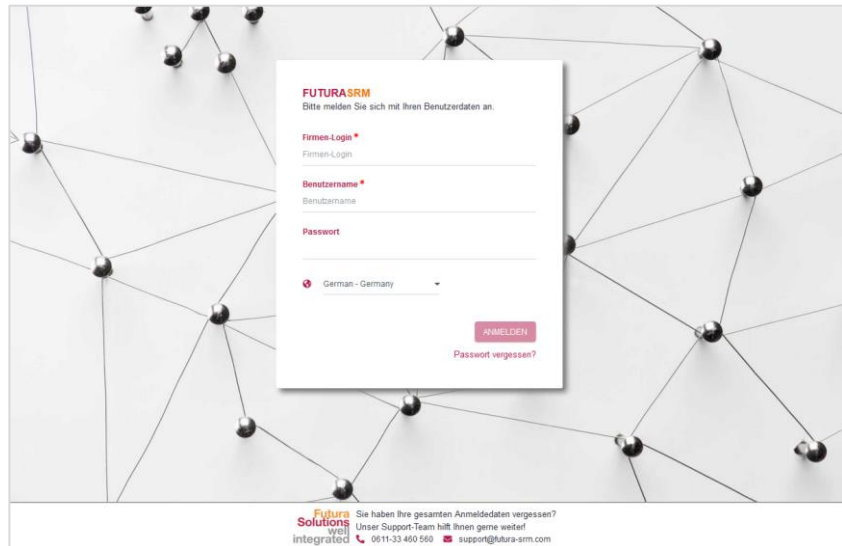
FUTURASRM
Bitte melden Sie sich mit Ihren Benutzerdaten an.

Firmen-Login *
Firmen-Login

Benutzername *
Benutzername

Passwort

German - Germany

ANMELDEN

Passwort vergessen?

Futura Solutions well integrated

Sie haben Ihre gesamten Anmeldedaten vergessen?
Unser Support-Team hilft Ihnen gerne weiter!
0611-33 460 560 support@futura-srm.com